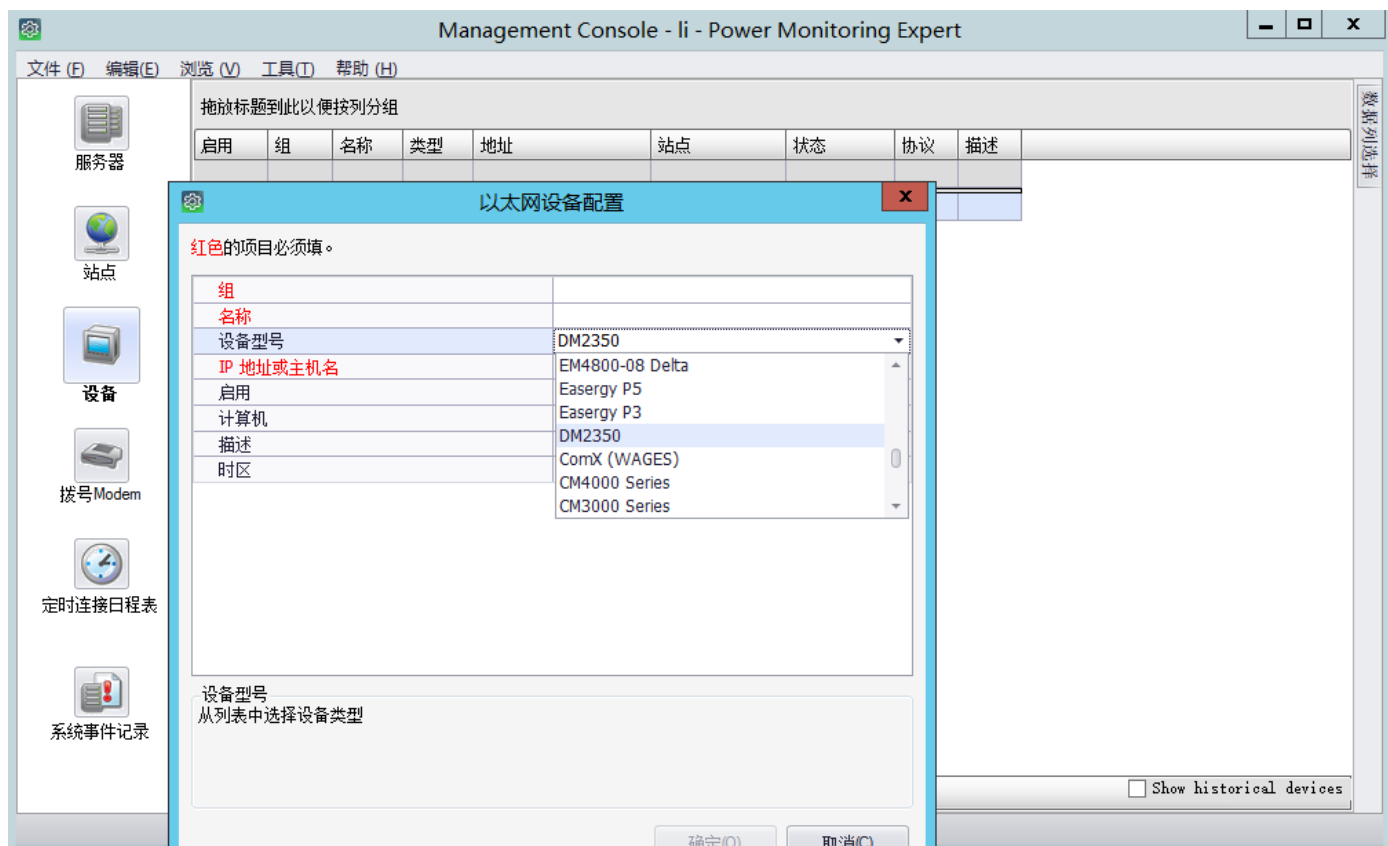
Management Console - li - Power Monitoring Expert

文件 (F) 编辑(E) 浏览 (V) 工具(T) 帮助 (H)

服务器

站点

设备

拨号Modem

定时连接日程表

系统事件记录

拖放标题到此以便按列分组

| 启用 | 组 | 名称 | 类型 | 地址 | 站点 | 状态 | 协议 | 描述 |
|---|---|---|---|---|---|---|---|---|

数据列选择

以太网设备配置

红色的项目必须填。

| 组 | |
|---|---|
| 名称 | |
| 设备型号 | DM2350 |
| IP 地址或主机名 | |
| 启用 | |
| 计算机 | |
| 描述 | |
| 时区 | |

EM4800-08 Delta
Easergy P5
Easergy P3
DM2350
ComX (WAGES)
CM4000 Series
CM3000 Series

设备型号
从列表中选择设备类型

Show historical devices

确定(O) 取消(C)